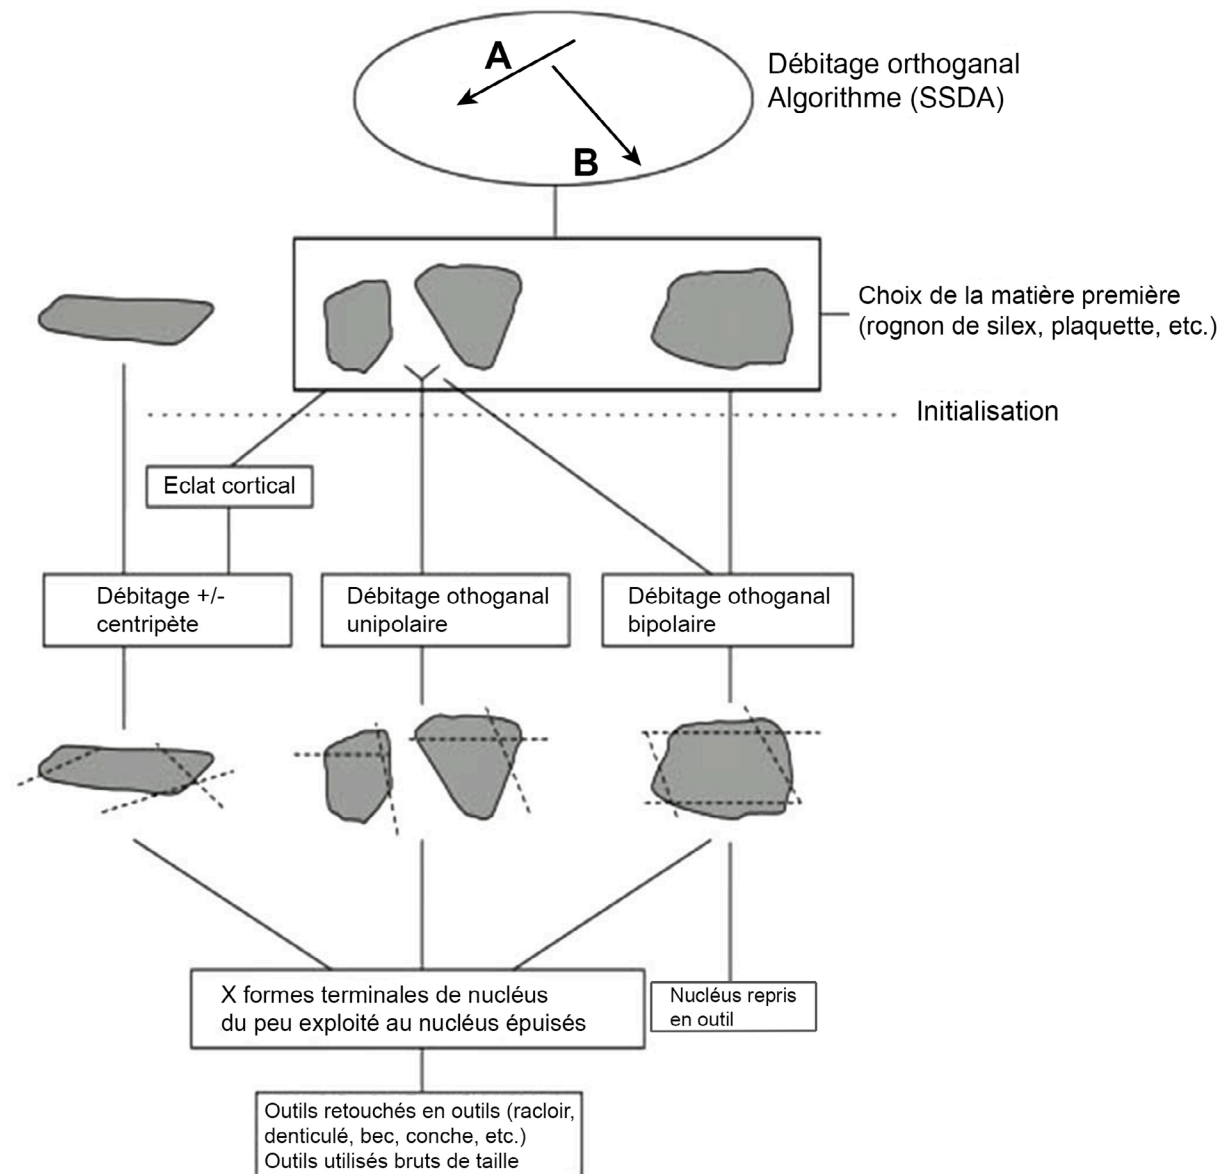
A

B

Débitage orthoganal
Algorithme (SSDA)

Choix de la matière première
(rognon de silex, plaquette, etc.)

Initialisation

Eclat cortical

Débitage +/-
centripète

Débitage othoganal
unipolaire

Débitage othoganal
bipolaire

X formes terminales de nucléus
du peu exploité au nucléus épuisés

Nucléus repris
en outil

Outils retouchés en outils (racloir,
denticulé, bec, conche, etc.)
Outils utilisés bruts de taille